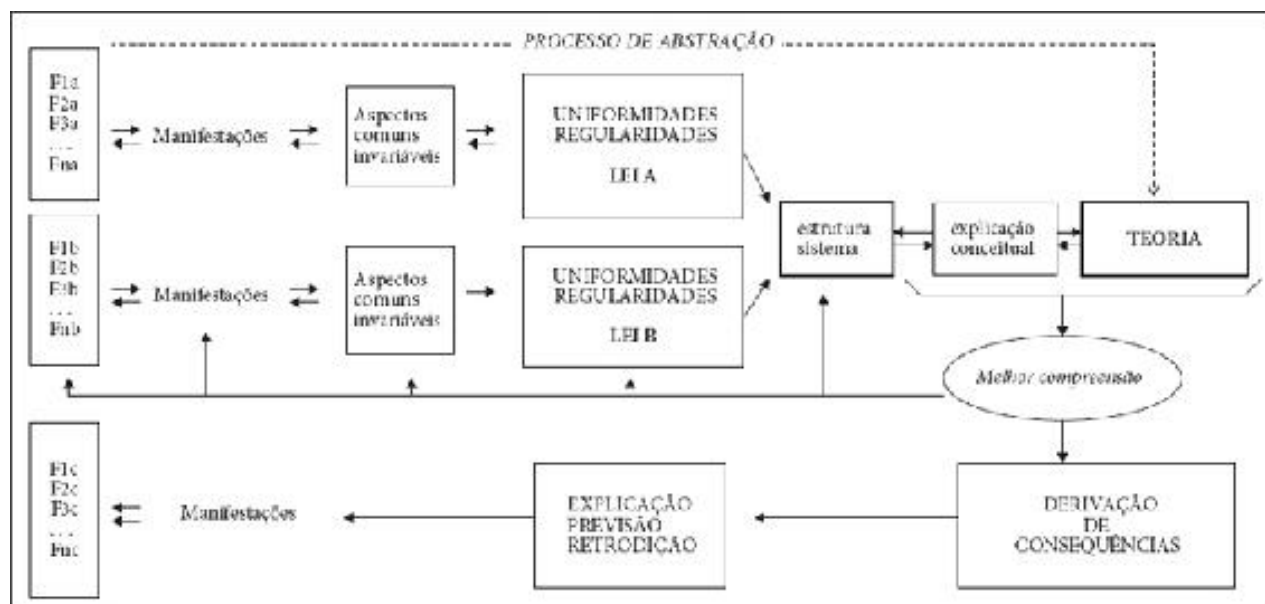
PROCESSO DE ABSTRAÇÃO

F1a
F2a
F3a
. . .
Fna

Manifestações

Aspectos comuns invariáveis

UNIFORMIDADES REGULARIDADES
LEI A

F1b
F2b
F3b
. . .
Fnb

Manifestações

Aspectos comuns invariáveis

UNIFORMIDADES REGULARIDADES
LEI B

estrutura sistema

explicação conceitual

TEORIA

Melhor compreensão

F1c
F2c
F3c
. . .
Fnc

Manifestações

EXPLICAÇÃO PREVISÃO RETRODIÇÃO

DERIVAÇÃO DE CONSEQUÊNCIAS